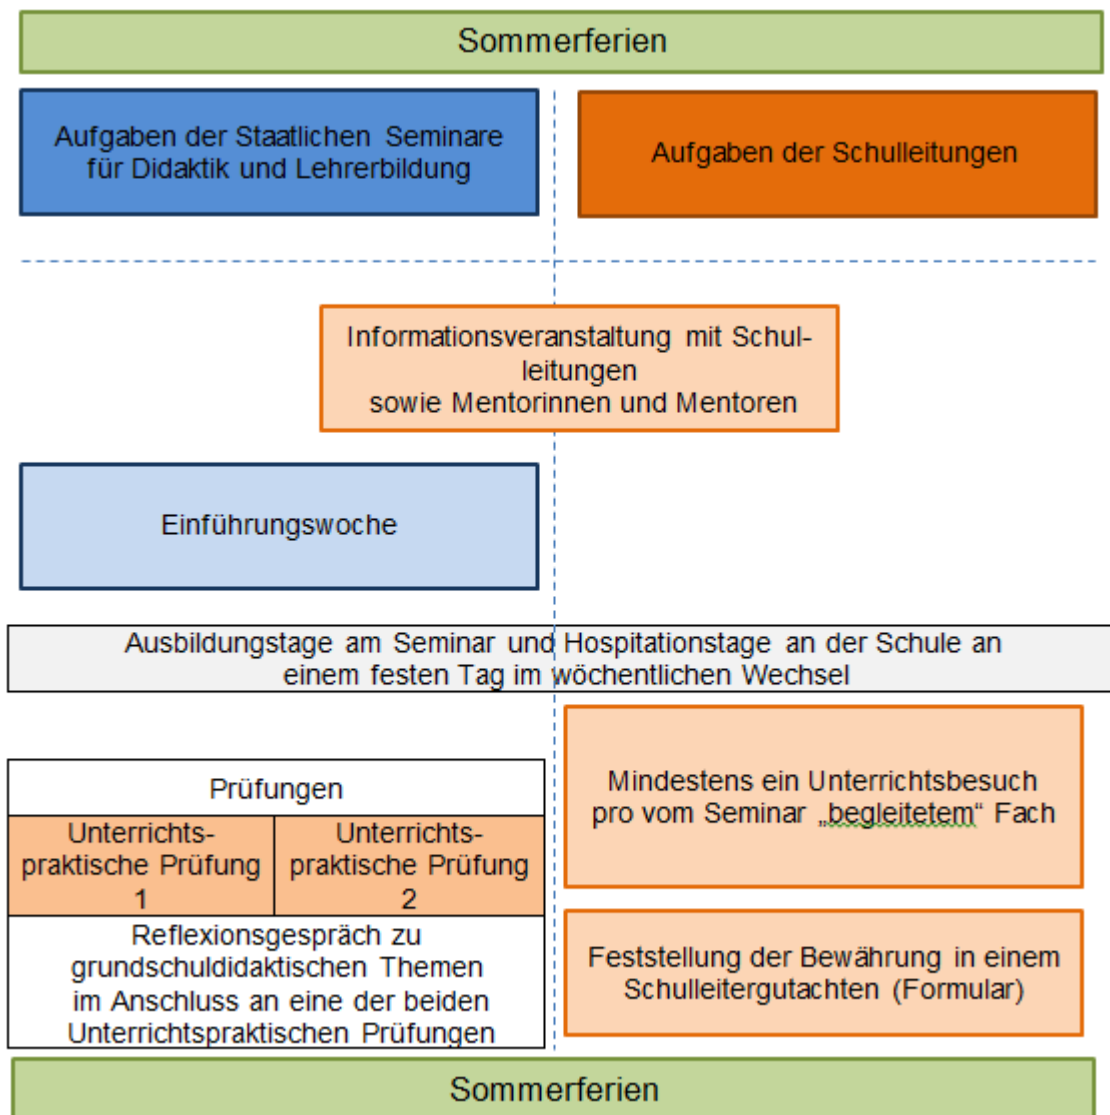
Sommerferien

Aufgaben der Staatlichen Seminare für Didaktik und Lehrerbildung

Aufgaben der Schulleitungen

Informationsveranstaltung mit Schulleitungen sowie Mentorinnen und Mentoren

Einführungswoche

Ausbildungstage am Seminar und Hospitationstage an der Schule an einem festen Tag im wöchentlichen Wechsel

| Prüfungen | |
|---|---|
| Unterrichtspraktische Prüfung 1 | Unterrichtspraktische Prüfung 2 |
| Reflexionsgespräch zu grundschuldidaktischen Themen im Anschluss an eine der beiden Unterrichtspraktischen Prüfungen | |

Mindestens ein Unterrichtsbesuch pro vom Seminar „begleitetem“ Fach

Feststellung der Bewährung in einem Schulleitergutachten (Formular)

Sommerferien